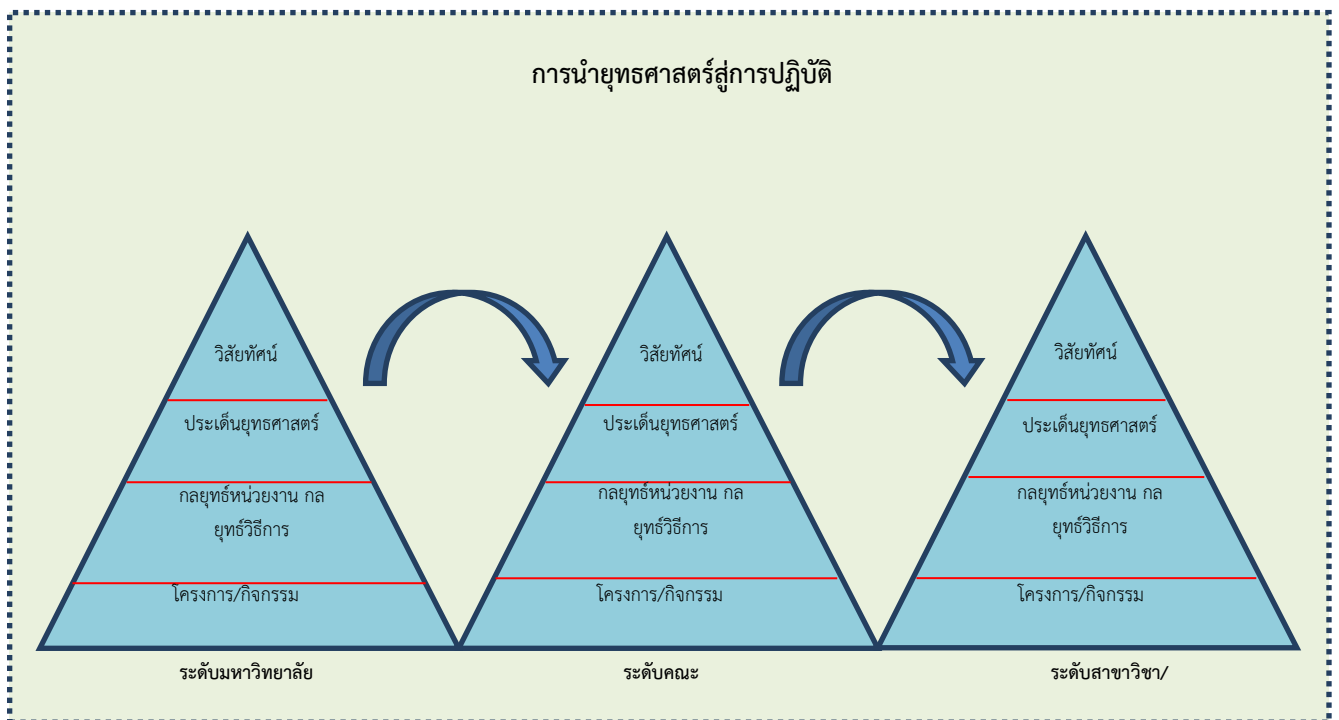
การนำยุทธศาสตร์สู่การปฏิบัติ

วิสัยทัศน์

ประเด็นยุทธศาสตร์

กลยุทธ์หน่วยงาน กลยุทธ์วิธีการ

โครงการ/กิจกรรม

ระดับมหาวิทยาลัย

วิสัยทัศน์

ประเด็นยุทธศาสตร์

กลยุทธ์หน่วยงาน กลยุทธ์วิธีการ

โครงการ/กิจกรรม

ระดับคณะ

วิสัยทัศน์

ประเด็นยุทธศาสตร์

กลยุทธ์หน่วยงาน กลยุทธ์วิธีการ

โครงการ/กิจกรรม

ระดับสาขาวิชา/